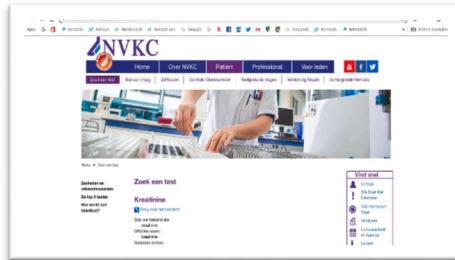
NVKC

Home | Over NVKC | Patiënt | Professional | Voor leden

Zoek een test | Stel een vraag | Ziektebeelden | Controle Bloedonderzoek | Veelgestelde vragen | Verklarende lijst | Aanvragen

Home > Zoek een test

Zoek een test

Kreatinine

Vind snel

Vacatures

Agenda

Contact